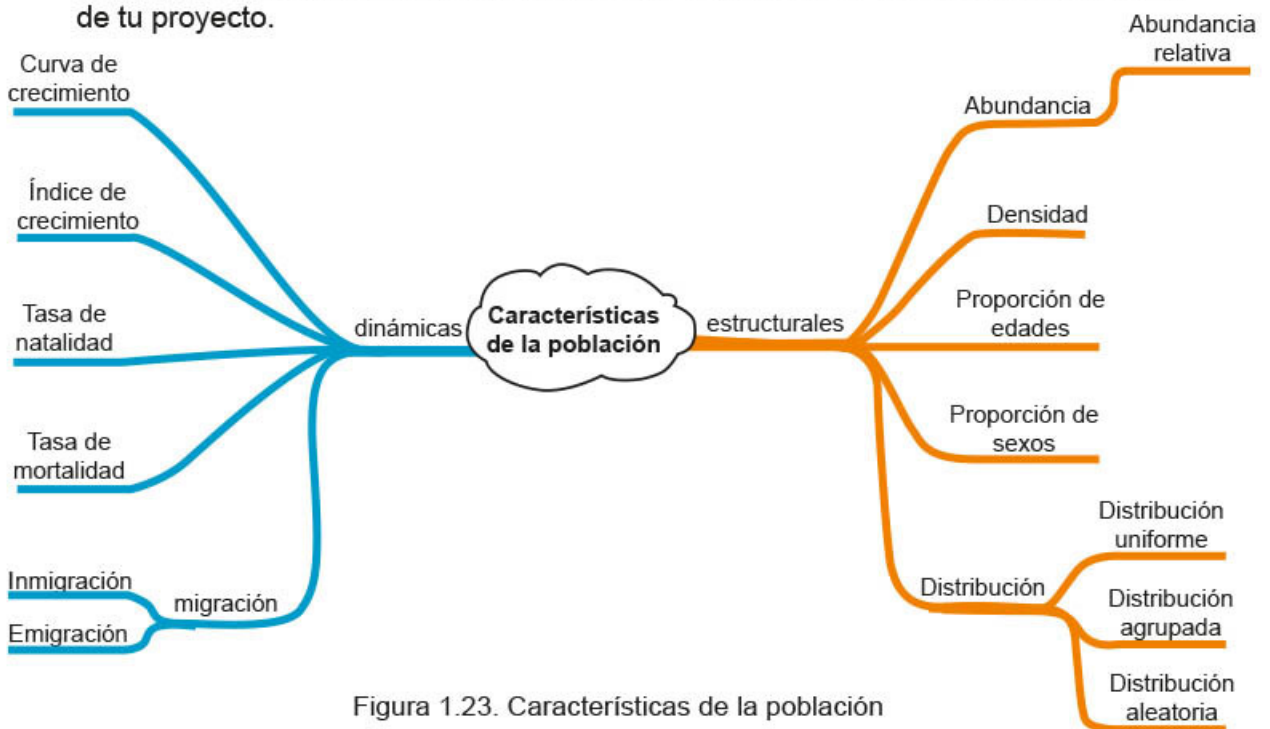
de tu proyecto.

Características de la población

dinámicas

Curva de crecimiento

Índice de crecimiento

Tasa de natalidad

Tasa de mortalidad

migración

Inmigración

Emigración

estructurales

Abundancia

Abundancia relativa

Densidad

Proporción de edades

Proporción de sexos

Distribución

Distribución uniforme

Distribución agrupada

Distribución aleatoria

Figura 1.23. Características de la población